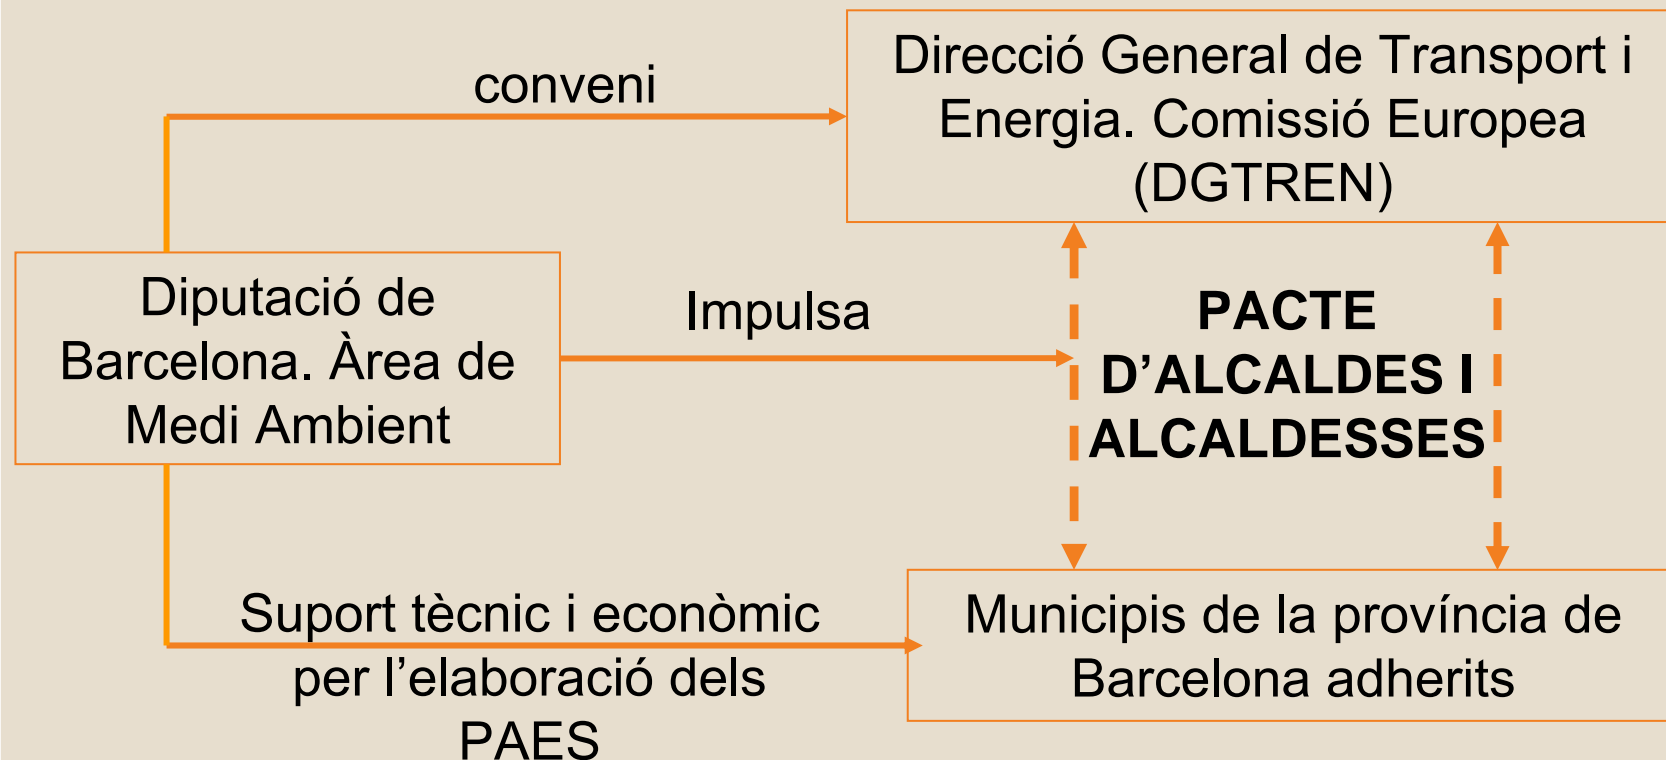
conveni

Direcció General de Transport i Energia. Comissió Europea (DGTREN)

Diputació de Barcelona. Àrea de Medi Ambient

Impulsa

PACTE D'ALCALDES I ALCALDESSES

Suport tècnic i econòmic per l'elaboració dels PAES

Municipis de la província de Barcelona adherits